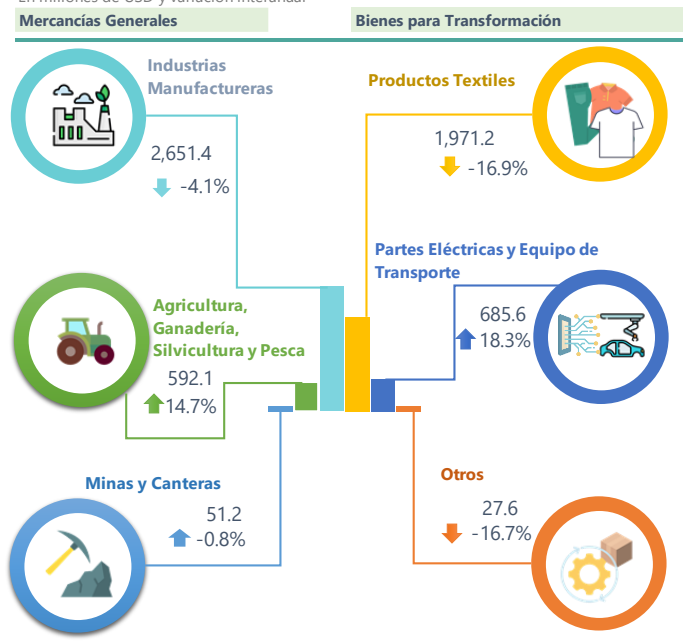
En millones de USD y variación interanual

Mercancías Generales

Bienes para Transformación

Industrias Manufactureras

2,651.4

-4.1%

Productos Textiles

1,971.2

-16.9%

Partes Eléctricas y Equipo de Transporte

685.6

18.3%

Agricultura, Ganadería, Silvicultura y Pesca

592.1

14.7%

Minas y Canteras

51.2

-0.8%

Otros

27.6

-16.7%